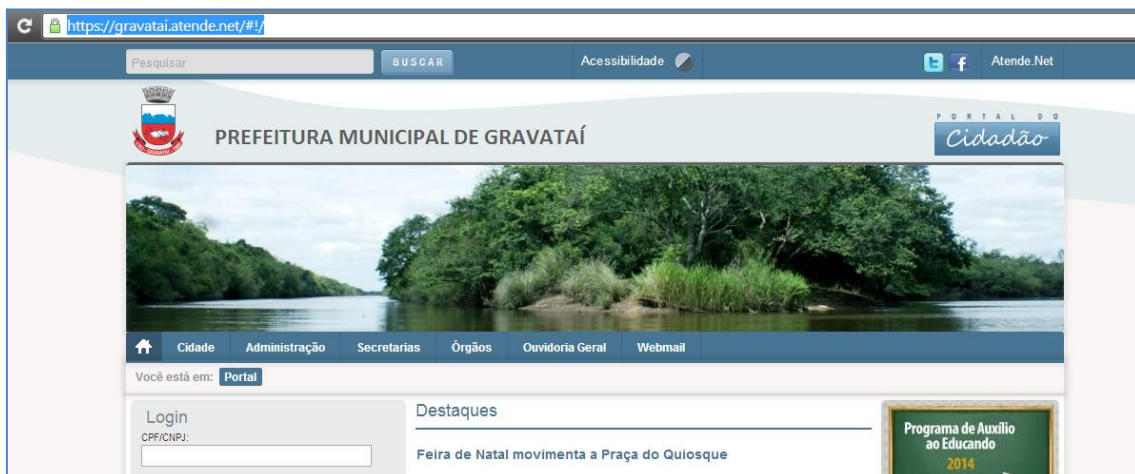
https://gravatai.atende.net/#!/

Pesquisar BUSCAR Acessibilidade Atende.Net

PREFEITURA MUNICIPAL DE GRAVATAÍ

PORTAL DO Cidadão

Cidade Administração Secretarias Órgãos Ouvidoria Geral Webmail

Você está em: Portal

Login
CPF/CNPJ:

Destaques

Feira de Natal movimenta a Praça do Quiosque

Programa de Auxílio ao Educando 2014